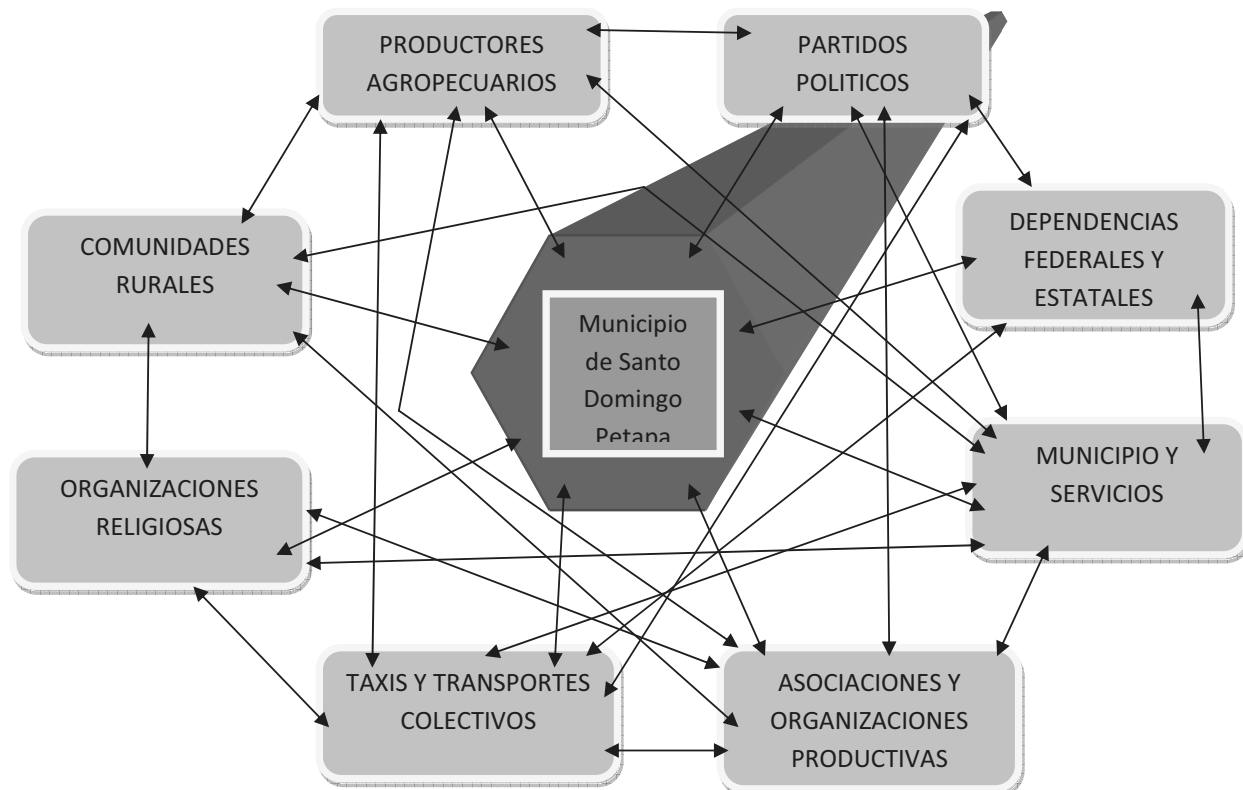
PRODUCTORES AGROPECUARIOS

PARTIDOS POLITICOS

COMUNIDADES RURALES

DEPENDENCIAS FEDERALES Y ESTATALES

Municipio de Santo Domingo Petapa

ORGANIZACIONES RELIGIOSAS

MUNICIPIO Y SERVICIOS

TAXIS Y TRANSPORTES COLECTIVOS

ASOCIACIONES Y ORGANIZACIONES PRODUCTIVAS